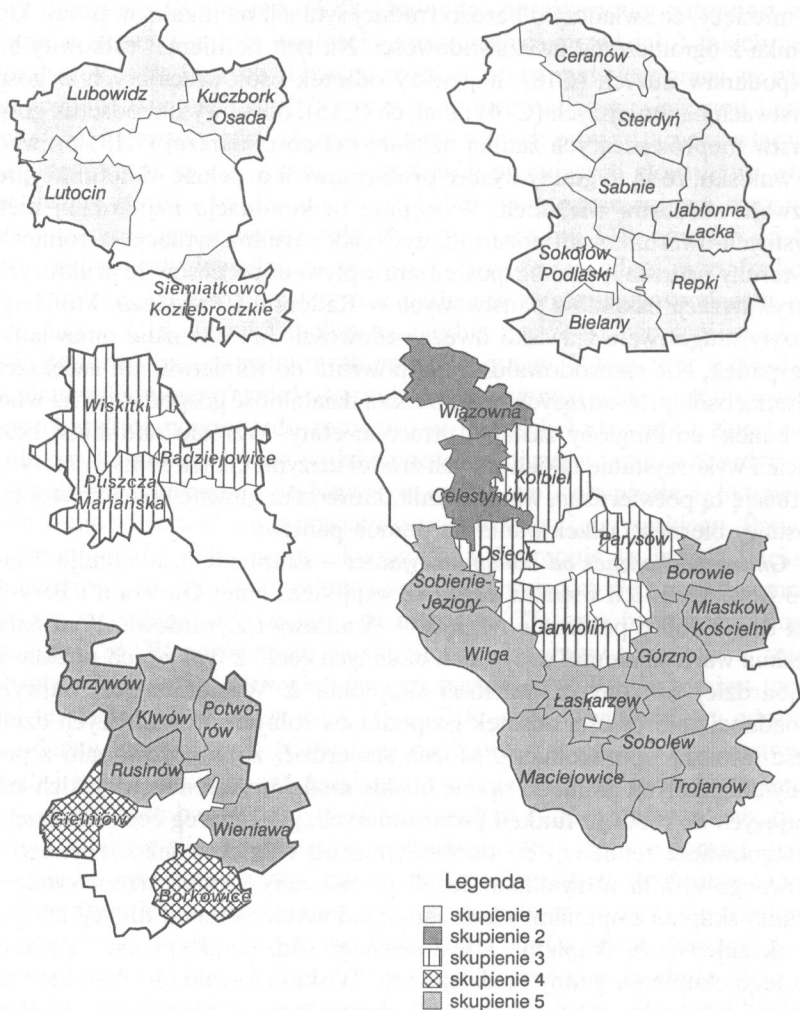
Lubowidz
Kuczbork Osada
Lutocin
Siemiątkowo Koziebrodzkie

Ceranów
Sterdyń
Sabnie
Jabłonna Lacka
Sokołów Podlaski
Repki
Bielany

Wiskitki
Radziejowice
Puszcza Mariańska

Wiązowna
Kołbiel
Celestynów
Osieck
Parysów
Borowie
Sobienie-Jeziory
Miastków Kościelny
Garwolin
Wilga
Górzno
Łaskarzew
Sobolew
Maciejowice
Trojanów

Odrzywół
Klwów
Potworów
Rusinów
Gielniów
Wieniawa
Borkowice

Legenda
skupienie 1
skupienie 2
skupienie 3
skupienie 4
skupienie 5